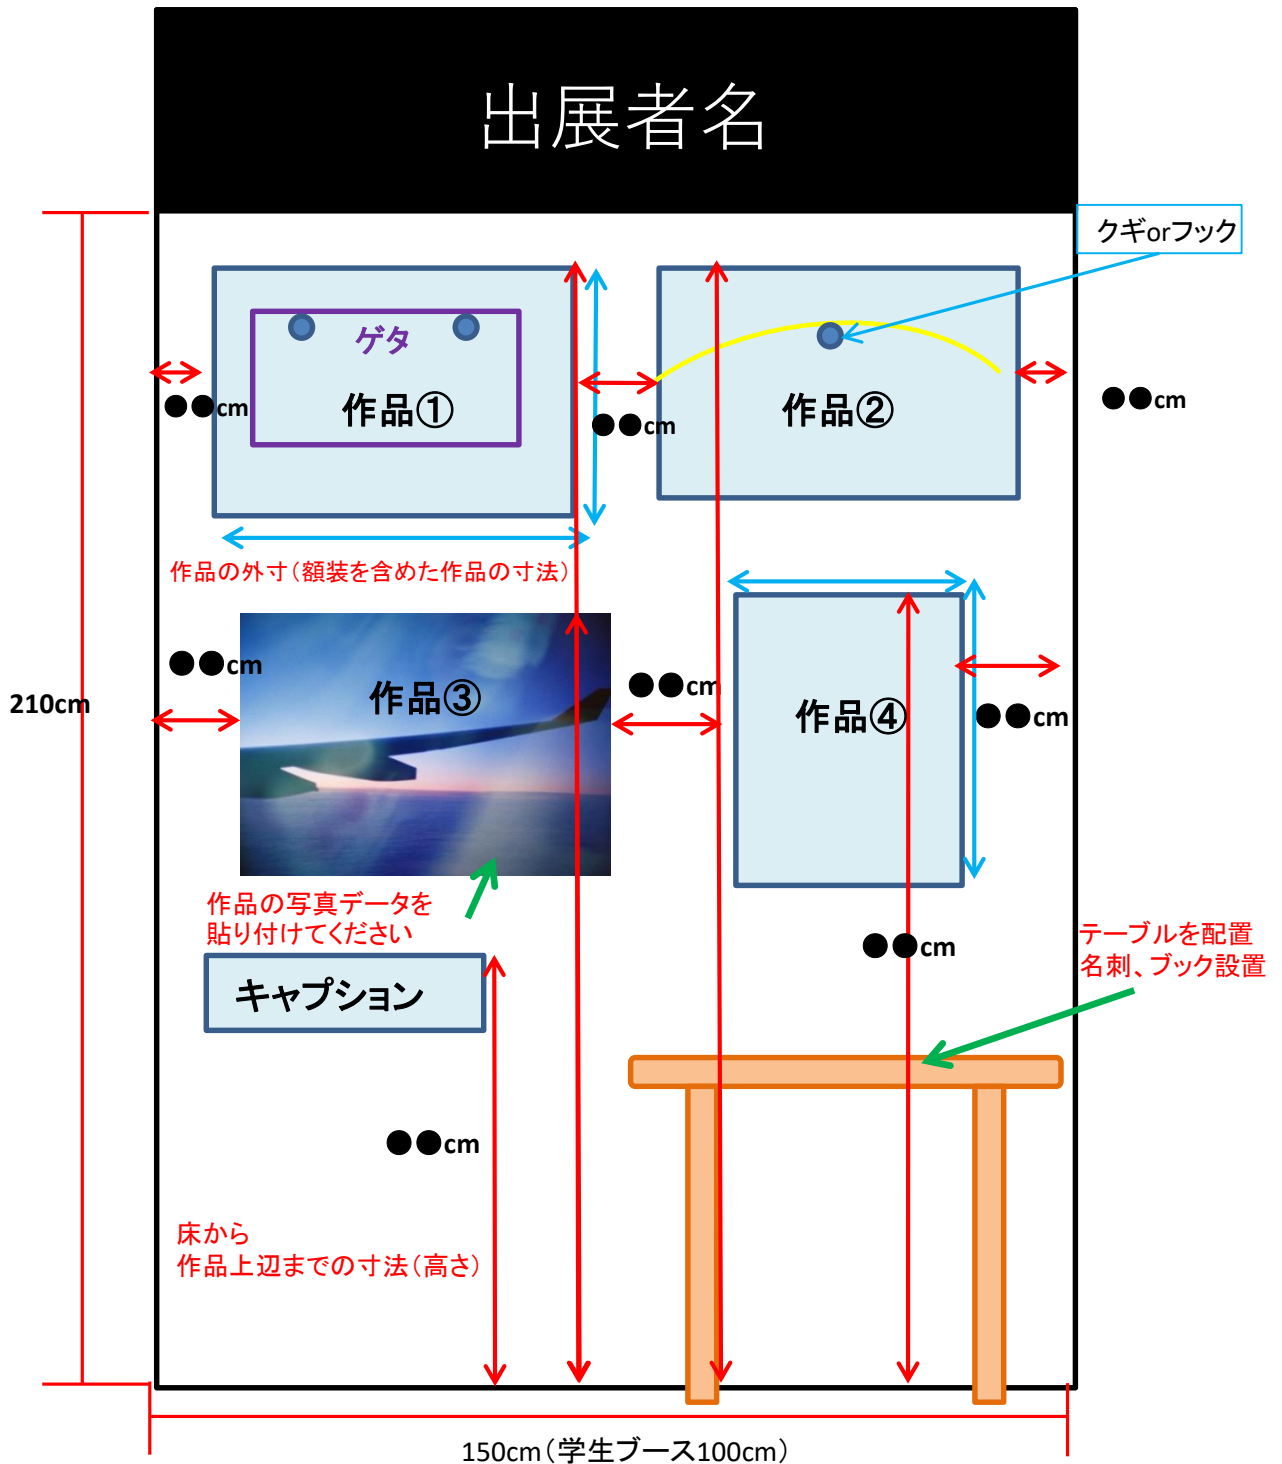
出展者名

クギorフック

ゲタ

作品①

●●cm

●●cm

作品②

●●cm

作品の外寸（額装を含めた作品の寸法）

●●cm

作品③

●●cm

作品④

●●cm

210cm

作品の写真データを貼り付けてください

●●cm

テーブルを配置
名刺、ブック設置

キャプション

●●cm

床から
作品上辺までの寸法（高さ）

150cm（学生ブース100cm）